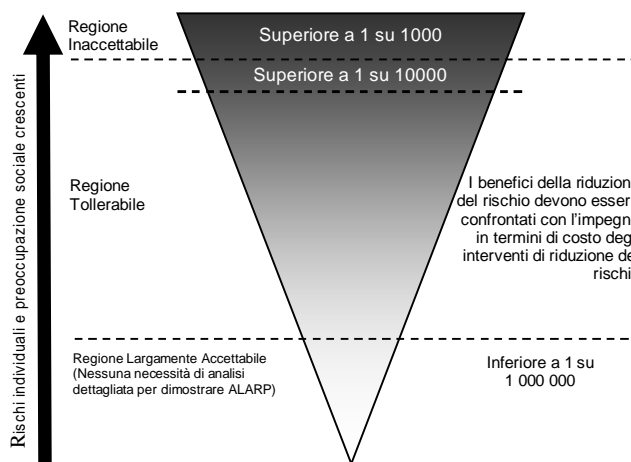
Rischi individuali e preoccupazione sociale crescenti

Regione Inaccettabile

Superiore a 1 su 1000

Superiore a 1 su 10000

Regione Tollerabile

I benefici della riduzione del rischio devono esser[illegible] confrontati con l'impegn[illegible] in termini di costo deg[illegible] interventi di riduzione de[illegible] rischi

Regione Largamente Accettabile (Nessuna necessità di analisi dettagliata per dimostrare ALARP)

Inferiore a 1 su 1 000 000